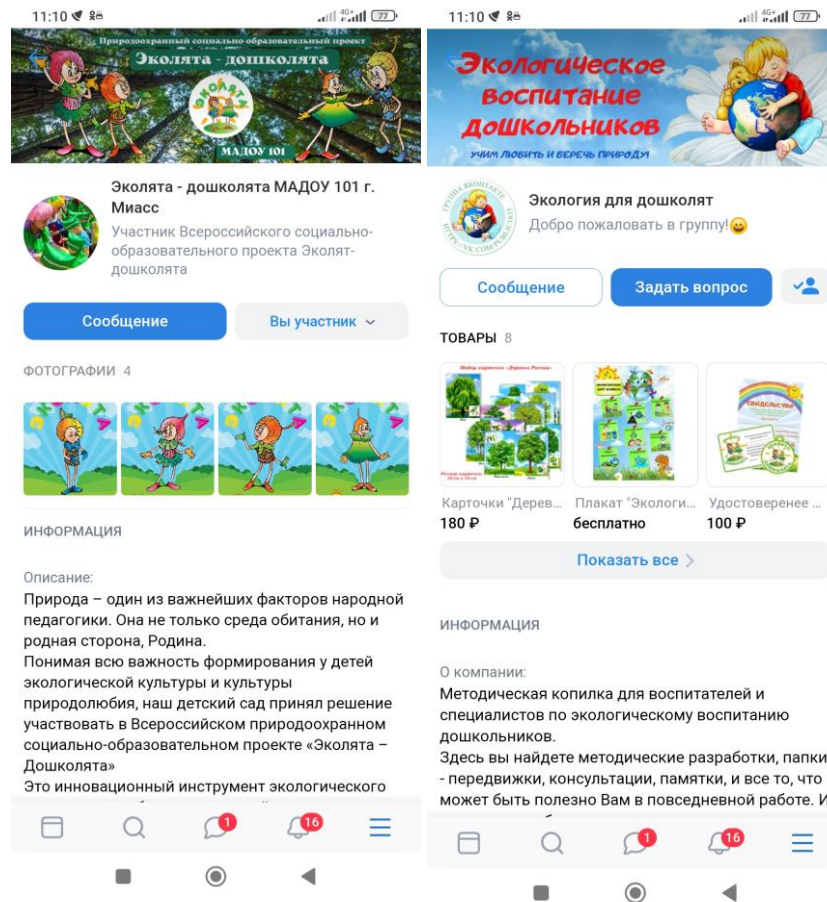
11:10 4G 77

Природоохранный социально-образовательный проект
Эколята - дошколята
ЭКОЛЯТА
МАДОУ 101

Эколята - дошколята МАДОУ 101 г. Миасс
Участник Всероссийского социально-образовательного проекта Эколят-дошколята

Сообщение
Вы участник

ФОТОГРАФИИ 4

ИНФОРМАЦИЯ

Описание:
Природа – один из важнейших факторов народной педагогики. Она не только среда обитания, но и родная сторона, Родина.
Понимая всю важность формирования у детей экологической культуры и культуры природолюбия, наш детский сад принял решение участвовать в Всероссийском природоохранном социально-образовательном проекте «Эколята – Дошколята»
Это инновационный инструмент экологического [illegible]

1
16

11:10 4G 77

Экологическое воспитание дошкольников
УЧИМ ЛЮБИТЬ И БЕРЕЧЬ ПРИРОДУ!

Экология для дошколят
Добро пожаловать в группу!😀

Сообщение
Задать вопрос

ТОВАРЫ 8

Карточки "Дерев...
180 ₽
Плакат "Экологи...
бесплатно
Удостоверение ...
100 ₽

Показать все

ИНФОРМАЦИЯ

О компании:
Методическая копилка для воспитателей и специалистов по экологическому воспитанию дошкольников.
Здесь вы найдете методические разработки, папки - передвижки, консультации, памятки, и все то, что может быть полезно Вам в повседневной работе. И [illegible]

1
16